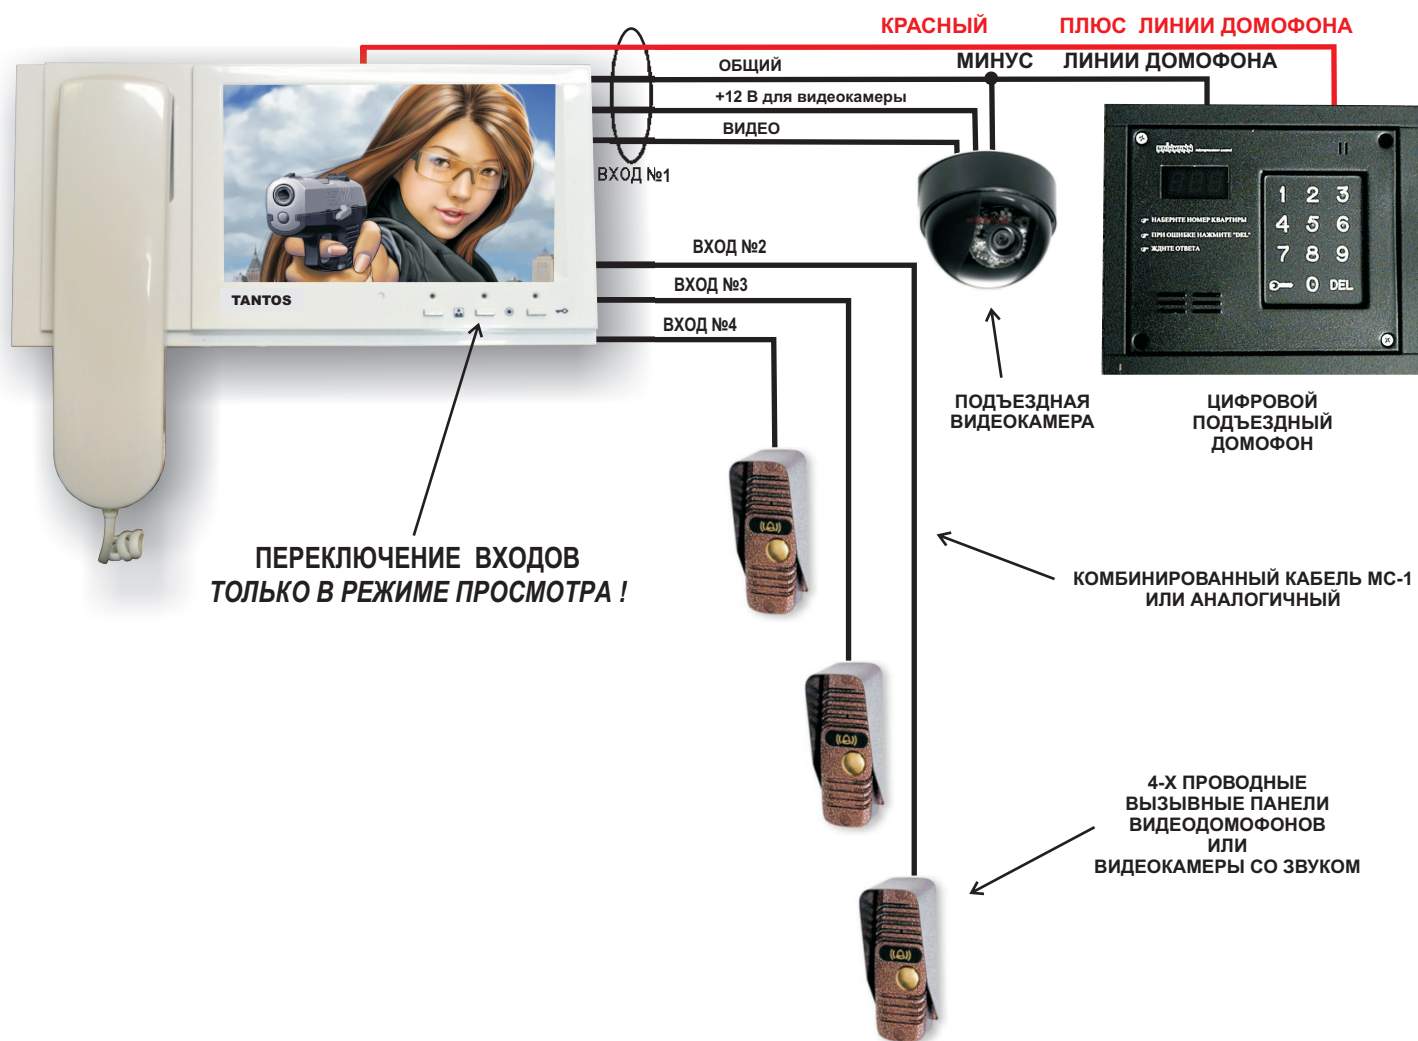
КРАСНЫЙ ПЛЮС ЛИНИИ ДОМОФОНА

ОБЩИЙ

МИНУС ЛИНИИ ДОМОФОНА

+12 В для видеокамеры

ВИДЕО

ВХОД №1

TANTOS

ВХОД №2

ВХОД №3

ВХОД №4

НАБЕРИТЕ НОМЕР КВАРТИРЫ
ПРИ ОШИБКЕ НАЖМИТЕ "DEL"
ЖДИТЕ ОТВЕТА

1 2 3
4 5 6
7 8 9
0 DEL

ПОДЪЕЗДНАЯ ВИДЕОКАМЕРА

ЦИФРОВОЙ ПОДЪЕЗДНЫЙ ДОМОФОН

ПЕРЕКЛЮЧЕНИЕ ВХОДОВ
ТОЛЬКО В РЕЖИМЕ ПРОСМОТРА !

КОМБИНИРОВАННЫЙ КАБЕЛЬ МС-1
ИЛИ АНАЛОГИЧНЫЙ

4-Х ПРОВОДНЫЕ
ВЫЗЫВНЫЕ ПАНЕЛИ
ВИДЕОДОМОФОНОВ
ИЛИ
ВИДЕОКАМЕРЫ СО ЗВУКОМ